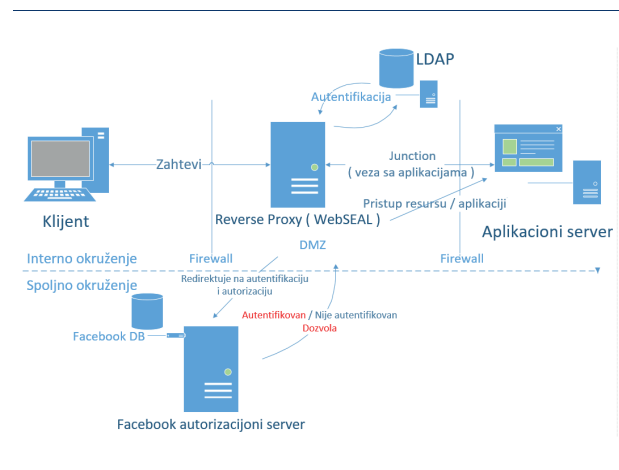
LDAP

Autentifikacija

Zahtevi

Junction
( veza sa aplikacijama )

Pristup resursu / aplikaciji

Klijent

Reverse Proxy ( WebSEAL )

Aplikacioni server

DMZ

Interno okruženje

Firewall

Firewall

Spoljno okruženje

Redirektuje na autentifikaciju
i autorizaciju

Autentifikovan / Nije autentifikovan
Dozvola

Facebook DB

Facebook autorizacijoni server